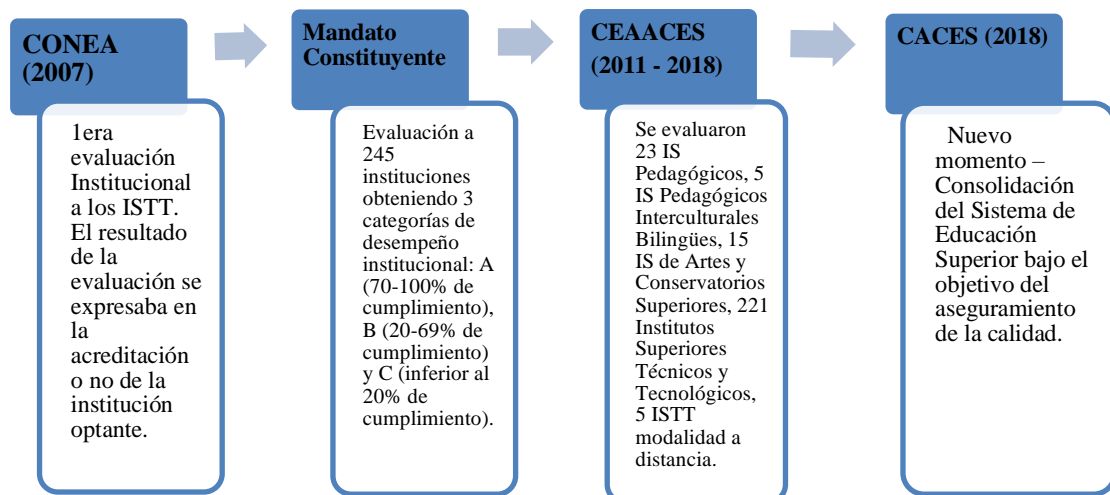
CONEA (2007)

1era evaluación Institucional a los ISTT. El resultado de la evaluación se expresaba en la acreditación o no de la institución optante.

Mandato Constituyente

Evaluación a 245 instituciones obteniendo 3 categorías de desempeño institucional: A (70-100% de cumplimiento), B (20-69% de cumplimiento) y C (inferior al 20% de cumplimiento).

CEAACES (2011 - 2018)

Se evaluaron 23 IS Pedagógicos, 5 IS Pedagógicos Interculturales Bilingües, 15 IS de Artes y Conservatorios Superiores, 221 Institutos Superiores Técnicos y Tecnológicos, 5 ISTT modalidad a distancia.

CACES (2018)

Nuevo momento – Consolidación del Sistema de Educación Superior bajo el objetivo del aseguramiento de la calidad.